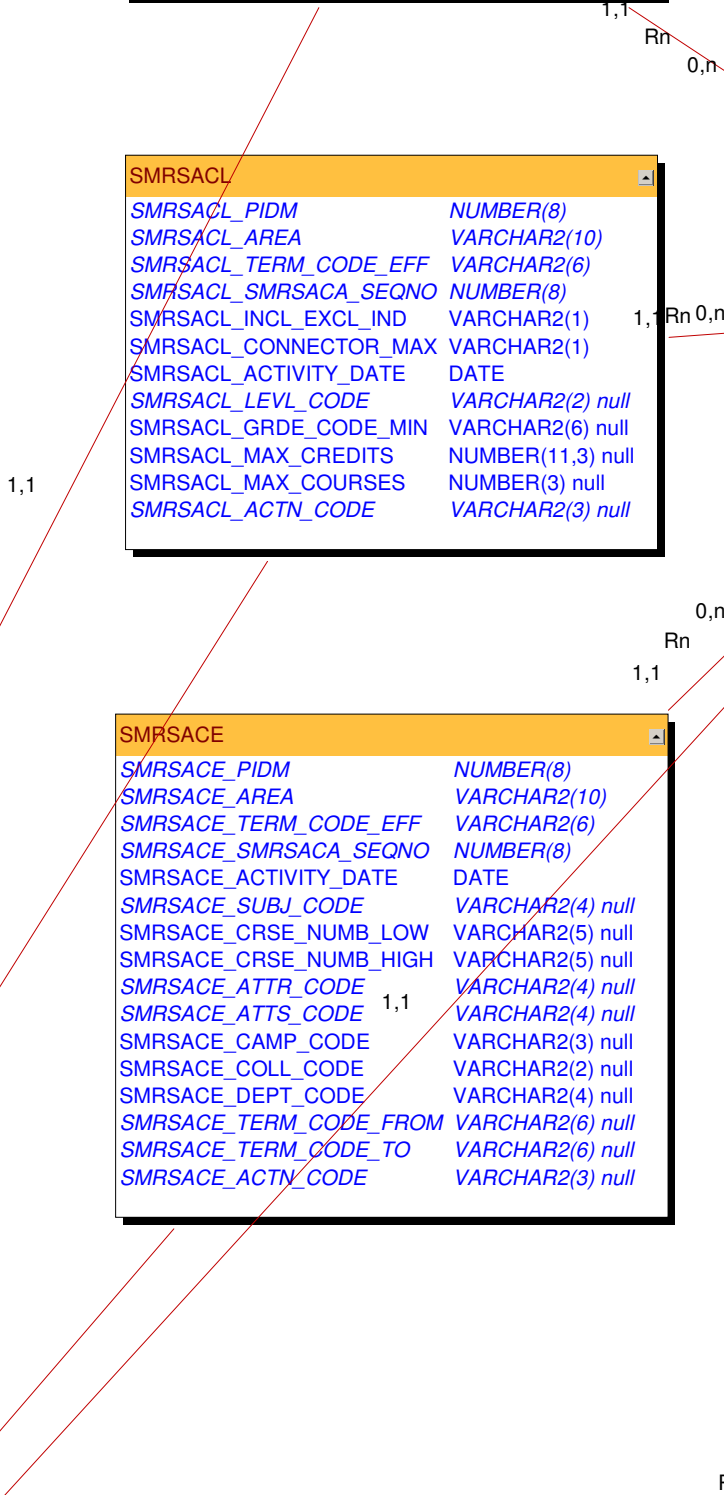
1,1
Rn
0,n

SMRSACL

| | |
|---|---|
| SMRSACL_PIDM | NUMBER(8) |
| SMRSACL_AREA | VARCHAR2(10) |
| SMRSACL_TERM_CODE_EFF | VARCHAR2(6) |
| SMRSACL_SMRSACA_SEQNO | NUMBER(8) |
| SMRSACL_INCL_EXCL_IND | VARCHAR2(1) |
| SMRSACL_CONNECTOR_MAX | VARCHAR2(1) |
| SMRSACL_ACTIVITY_DATE | DATE |
| SMRSACL_LEVL_CODE | VARCHAR2(2) null |
| SMRSACL_GRDE_CODE_MIN | VARCHAR2(6) null |
| SMRSACL_MAX_CREDITS | NUMBER(11,3) null |
| SMRSACL_MAX_COURSES | NUMBER(3) null |
| SMRSACL_ACTN_CODE | VARCHAR2(3) null |

1,1 Rn 0,n

1,1

0,n
Rn
1,1

SMRSACE

| | |
|---|---|
| SMRSACE_PIDM | NUMBER(8) |
| SMRSACE_AREA | VARCHAR2(10) |
| SMRSACE_TERM_CODE_EFF | VARCHAR2(6) |
| SMRSACE_SMRSACA_SEQNO | NUMBER(8) |
| SMRSACE_ACTIVITY_DATE | DATE |
| SMRSACE_SUBJ_CODE | VARCHAR2(4) null |
| SMRSACE_CRSE_NUMB_LOW | VARCHAR2(5) null |
| SMRSACE_CRSE_NUMB_HIGH | VARCHAR2(5) null |
| SMRSACE_ATTR_CODE | VARCHAR2(4) null |
| SMRSACE_ATTS_CODE | VARCHAR2(4) null |
| SMRSACE_CAMP_CODE | VARCHAR2(3) null |
| SMRSACE_COLL_CODE | VARCHAR2(2) null |
| SMRSACE_DEPT_CODE | VARCHAR2(4) null |
| SMRSACE_TERM_CODE_FROM | VARCHAR2(6) null |
| SMRSACE_TERM_CODE_TO | VARCHAR2(6) null |
| SMRSACE_ACTN_CODE | VARCHAR2(3) null |

1,1

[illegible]